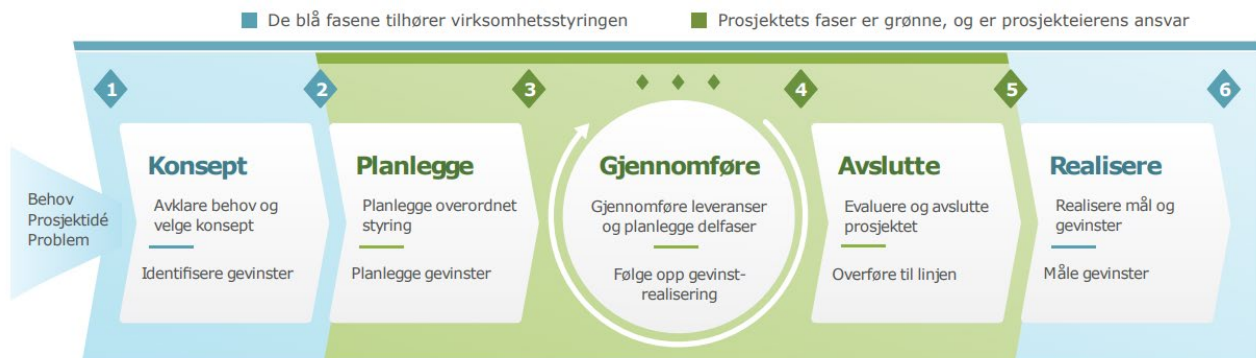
De blå fasene tilhører virksomhetsstyringen

Prosjektets faser er grønne, og er prosjekteierens ansvar

1

2

3

4

5

6

Behov
Prosjektidé
Problem

Konsept

Avklare behov og velge konsept

Identifisere gevinster

Planlegge

Planlegge overordnet styring

Planlegge gevinster

Gjennomføre

Gjennomføre leveranser og planlegge delfaser

Følge opp gevinstrealisering

Avslutte

Evaluere og avslutte prosjektet

Overføre til linjen

Realisere

Realisere mål og gevinster

Måle gevinster